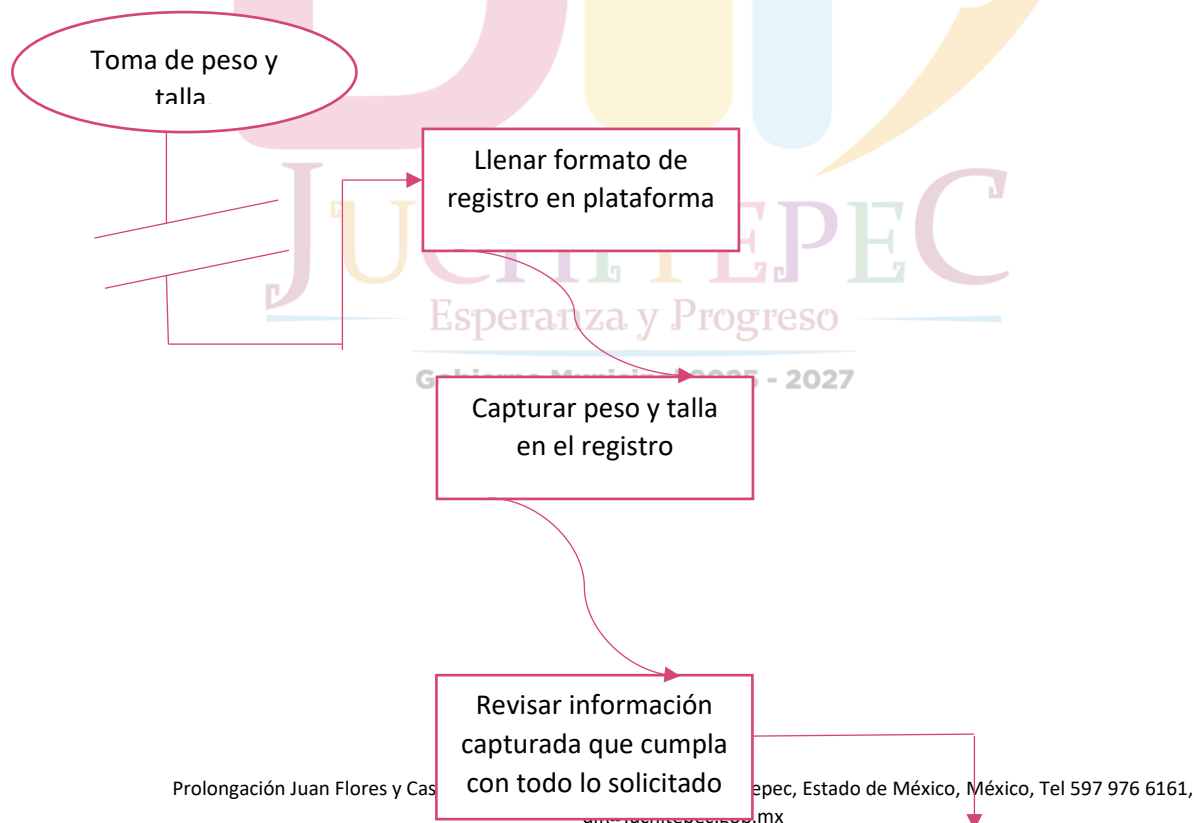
Toma de peso y talla

Llenar formato de registro en plataforma

JUCHITEPEC

Esperanza y Progreso

Gobierno Municipal 2025 - 2027

Capturar peso y talla en el registro

Revisar información capturada que cumpla con todo lo solicitado

Prolongación Juan Flores y Cas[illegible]epec, Estado de México, México, Tel 597 976 6161,

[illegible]juchitepec.gob.mx